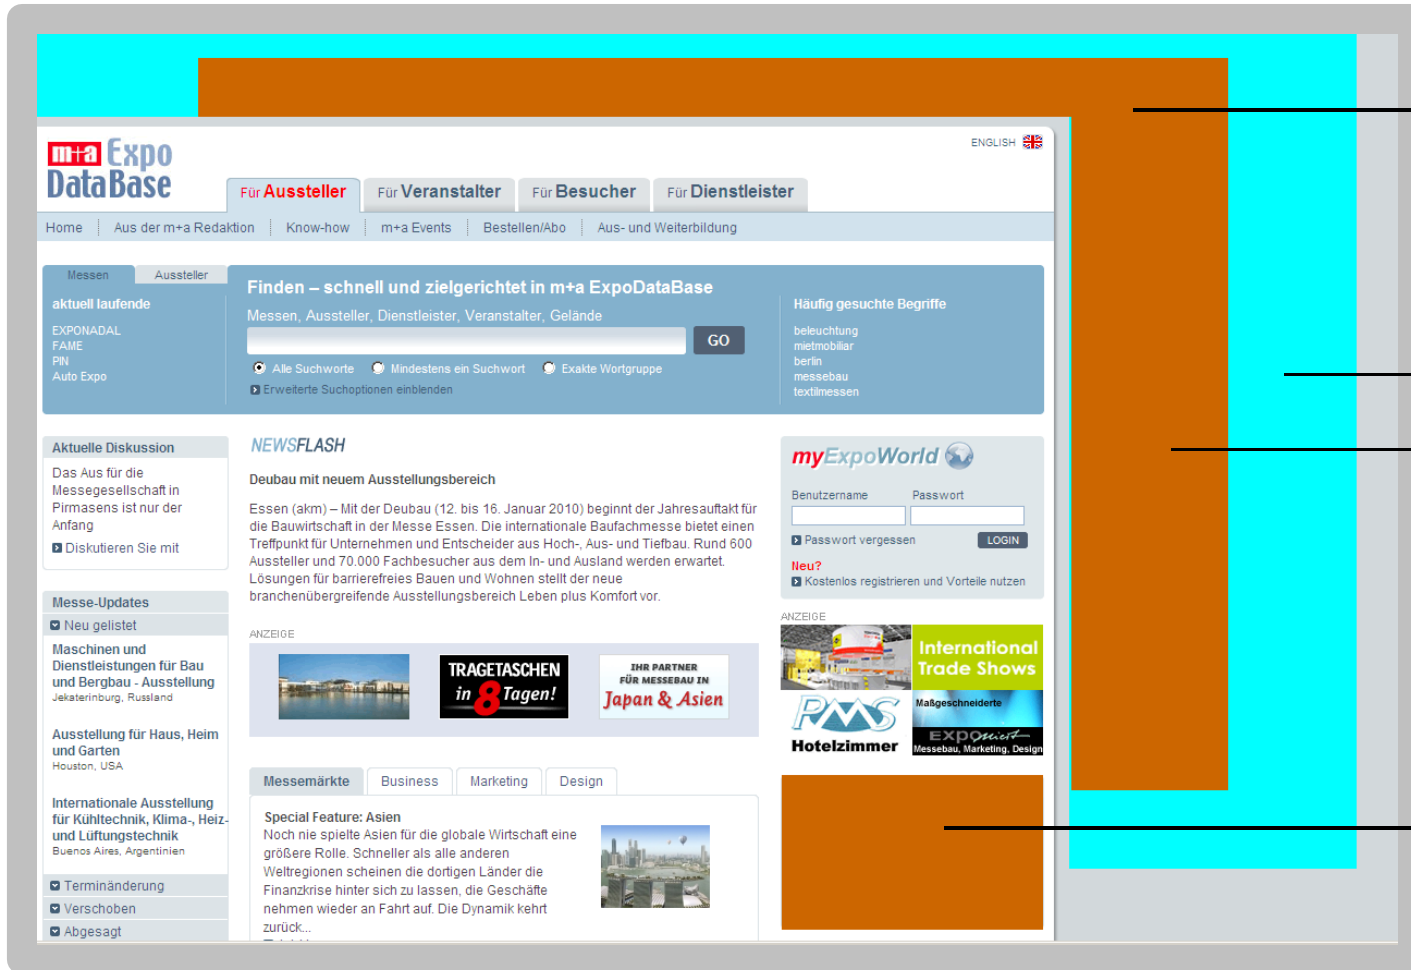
m+a Expo DataBase

ENGLISH

Für Aussteller | Für Veranstalter | Für Besucher | Für Dienstleister

Home | Aus der m+a Redaktion | Know-how | m+a Events | Bestellen/Abo | Aus- und Weiterbildung

Messen | Aussteller

aktuell laufende

EXPONADAL
FAME
PIN
Auto Expo

Finden – schnell und zielgerichtet in m+a ExpoDataBase

Messen, Aussteller, Dienstleister, Veranstalter, Gelände

GO

Alle Suchworte | Mindestens ein Suchwort | Exakte Wortgruppe

Erweiterte Suchoptionen einblenden

Häufig gesuchte Begriffe

beleuchtung
mietmobiliar
berlin
messebau
textilmessen

Aktuelle Diskussion

Das Aus für die Messegesellschaft in Pirmasens ist nur der Anfang

Diskutieren Sie mit

Messe-Updates

Neu gelistet

Maschinen und Dienstleistungen für Bau und Bergbau - Ausstellung
Jekaterinburg, Russland

Ausstellung für Haus, Heim und Garten
Houston, USA

Internationale Ausstellung für Kühltechnik, Klima-, Heiz- und Lüftungstechnik
Buenos Aires, Argentinien

Terminänderung

Verschoben

Abgesagt

NEWSFLASH

Deubau mit neuem Ausstellungsbereich

Essen (akm) – Mit der Deubau (12. bis 16. Januar 2010) beginnt der Jahresauftakt für die Bauwirtschaft in der Messe Essen. Die internationale Baufachmesse bietet einen Treffpunkt für Unternehmen und Entscheider aus dem Hoch-, Aus- und Tiefbau. Rund 600 Aussteller und 70.000 Fachbesucher aus dem In- und Ausland werden erwartet. Lösungen für barrierefreies Bauen und Wohnen stellt der neue branchenübergreifende Ausstellungsbereich Leben plus Komfort vor.

ANZEIGE

TRAGETASCHEN in 8 Tagen!

IHR PARTNER FÜR MESSEBAU IN Japan & Asien

Messemärkte | Business | Marketing | Design

Special Feature: Asien

Noch nie spielte Asien für die globale Wirtschaft eine größere Rolle. Schneller als alle anderen Weltregionen scheinen die dortigen Länder die Finanzkrise hinter sich zu lassen, die Geschäfte nehmen wieder an Fahrt auf. Die Dynamik kehrt zurück...

myExpoWorld

Benutzername | Passwort

Passwort vergessen | LOGIN

Neu?

Kostenlos registrieren und Vorteile nutzen

ANZEIGE

International Trade Shows

Hotelzimmer

Maßgeschneiderte

EXPO

Messebau, Marketing, Design